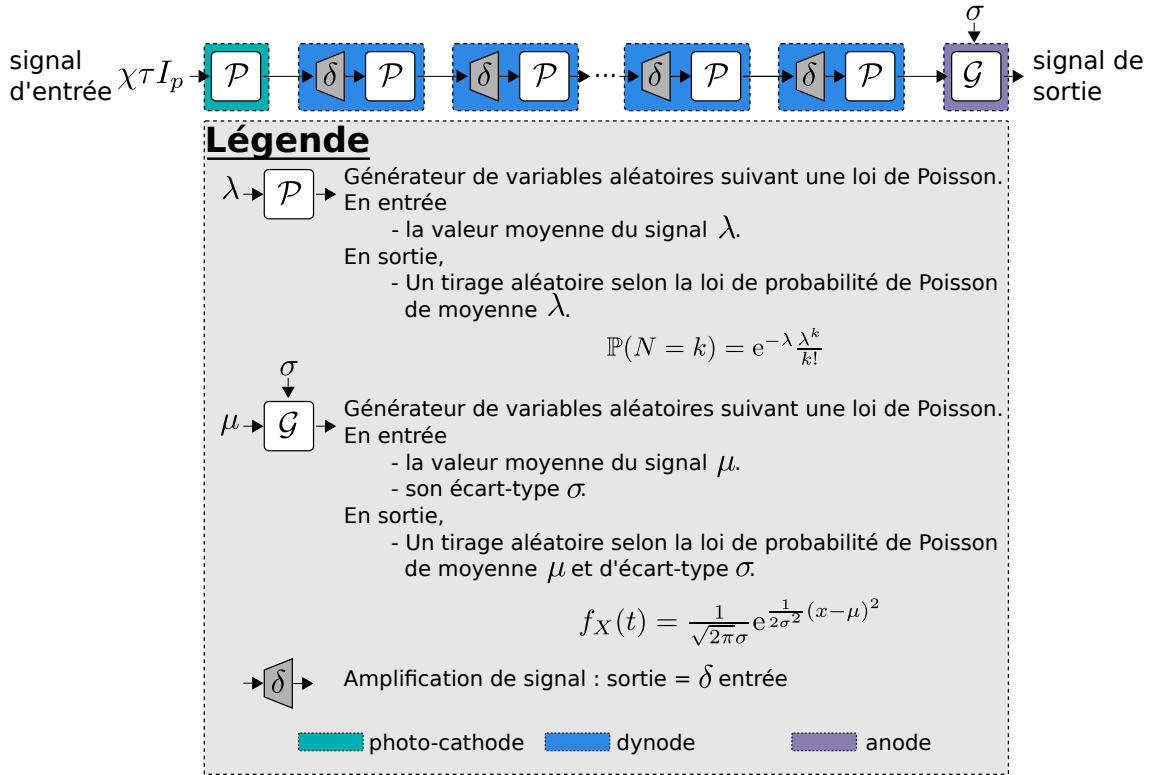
signal d'entrée $\chi\tau I_p$ $\mathcal{P}$ $\delta$ $\mathcal{P}$ $\delta$ $\mathcal{P}$ ··· $\delta$ $\mathcal{P}$ $\delta$ $\mathcal{P}$ $\sigma$ $\mathcal{G}$ signal de sortie

Légende

$\lambda$ $\mathcal{P}$ Générateur de variables aléatoires suivant une loi de Poisson.
En entrée
- la valeur moyenne du signal $\lambda$.
En sortie,
- Un tirage aléatoire selon la loi de probabilité de Poisson de moyenne $\lambda$.

$\mathbb{P}(N=k) = \mathrm{e}^{-\lambda}\frac{\lambda^k}{k!}$

$\sigma$
$\mu$ $\mathcal{G}$ Générateur de variables aléatoires suivant une loi de Poisson.
En entrée
- la valeur moyenne du signal $\mu$.
- son écart-type $\sigma$.
En sortie,
- Un tirage aléatoire selon la loi de probabilité de Poisson de moyenne $\mu$ et d'écart-type $\sigma$.

$f_X(t) = \frac{1}{\sqrt{2\pi}\sigma}\mathrm{e}^{\frac{1}{2\sigma^2}(x-\mu)^2}$

$\delta$ Amplification de signal : sortie = $\delta$ entrée

photo-cathode dynode anode